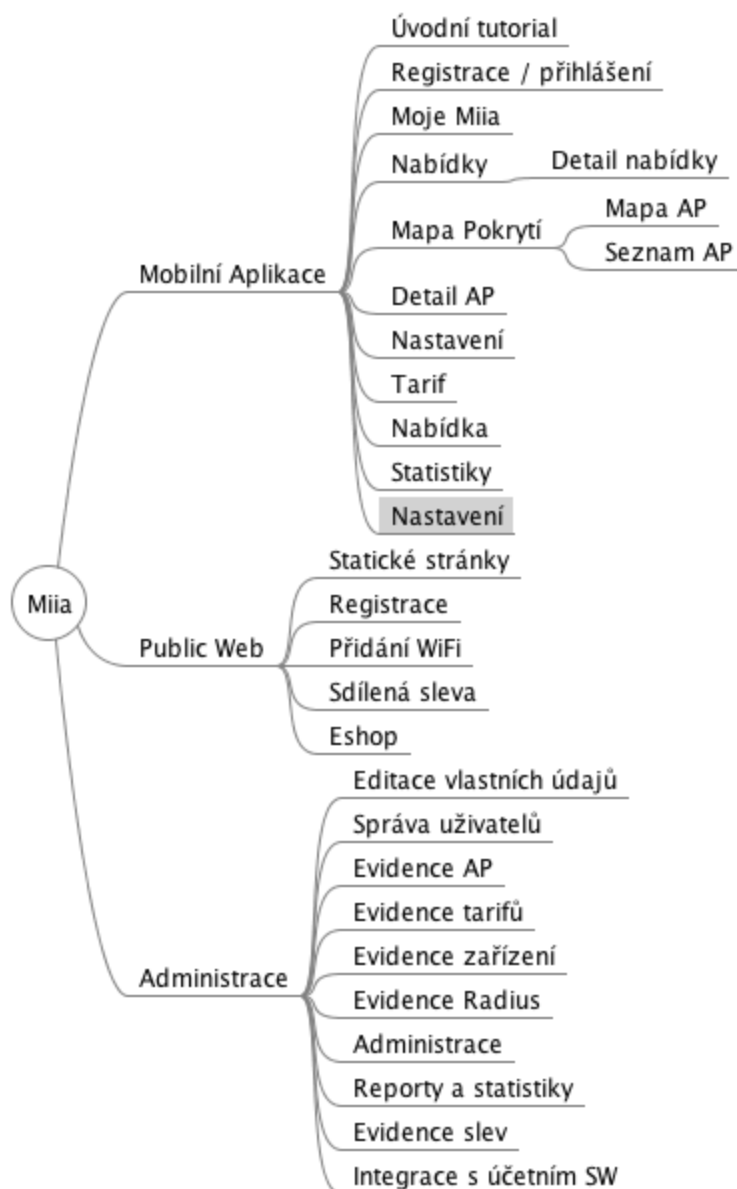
Miia

Mobilní Aplikace
Úvodní tutorial
Registrace / přihlášení
Moje Miia
Nabídky
Detail nabídky
Mapa Pokrytí
Mapa AP
Seznam AP
Detail AP
Nastavení
Tarif
Nabídka
Statistiky
Nastavení

Public Web
Statické stránky
Registrace
Přidání WiFi
Sdílená sleva
Eshop

Administrace
Editace vlastních údajů
Správa uživatelů
Evidence AP
Evidence tarifů
Evidence zařízení
Evidence Radius
Administrace
Reporty a statistiky
Evidence slev
Integrace s účetním SW